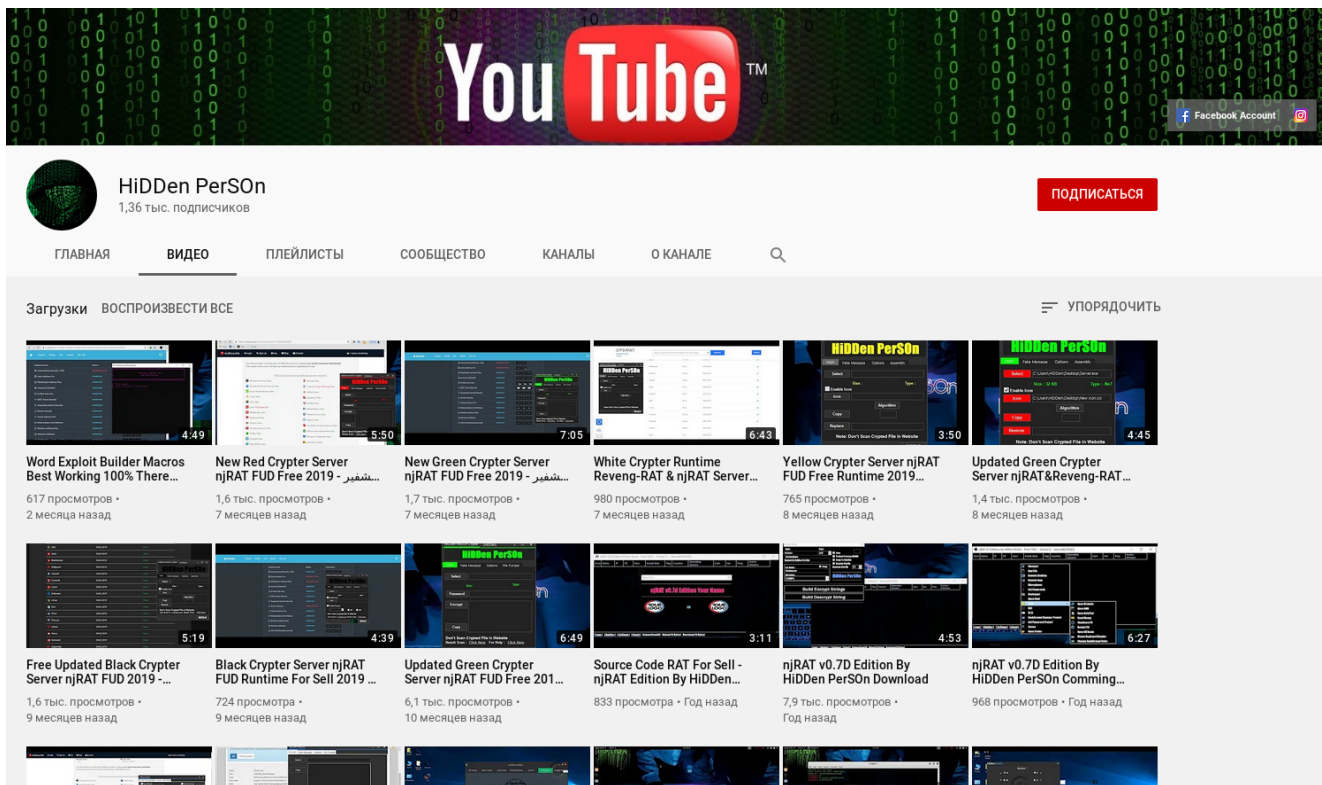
YouTube™

Facebook Account

HiDDen PerSOn
1,36 тыс. подписчиков

ПОДПИСАТЬСЯ

ГЛАВНАЯ ВИДЕО ПЛЕЙЛИСТЫ СООБЩЕСТВО КАНАЛЫ О КАНАЛЕ

Загрузки ВОСПРОИЗВЕСТИ ВСЕ

УПОРЯДОЧИТЬ

4:49
Word Exploit Builder Macros Best Working 100% There…
617 просмотров •
2 месяца назад

5:50
New Red Crypter Server njRAT FUD Free 2019 - تشفير
1,6 тыс. просмотров •
7 месяцев назад

7:05
New Green Crypter Server njRAT FUD Free 2019 - تشفير
1,7 тыс. просмотров •
7 месяцев назад

6:43
White Crypter Runtime Reveng-RAT & njRAT Server…
980 просмотров •
7 месяцев назад

HiDDen PerSOn
3:50
Yellow Crypter Server njRAT FUD Free Runtime 2019…
765 просмотров •
8 месяцев назад

HiDDen PerSOn
4:45
Updated Green Crypter Server njRAT&Reveng-RAT…
1,4 тыс. просмотров •
8 месяцев назад

5:19
Free Updated Black Crypter Server njRAT FUD 2019 -…
1,6 тыс. просмотров •
9 месяцев назад

4:39
Black Crypter Server njRAT FUD Runtime For Sell 2019 …
724 просмотра •
9 месяцев назад

HiDDen PerSOn
6:49
Updated Green Crypter Server njRAT FUD Free 201…
6,1 тыс. просмотров •
10 месяцев назад

njRAT v0.7D Edition Your Name
3:11
Source Code RAT For Sell - njRAT Edition By HiDDen…
833 просмотра • Год назад

Build Encrypt Strings
Build Descrypt String
4:53
njRAT v0.7D Edition By HiDDen PerSOn Download
7,9 тыс. просмотров •
Год назад

6:27
njRAT v0.7D Edition By HiDDen PerSOn Comming…
968 просмотров • Год назад